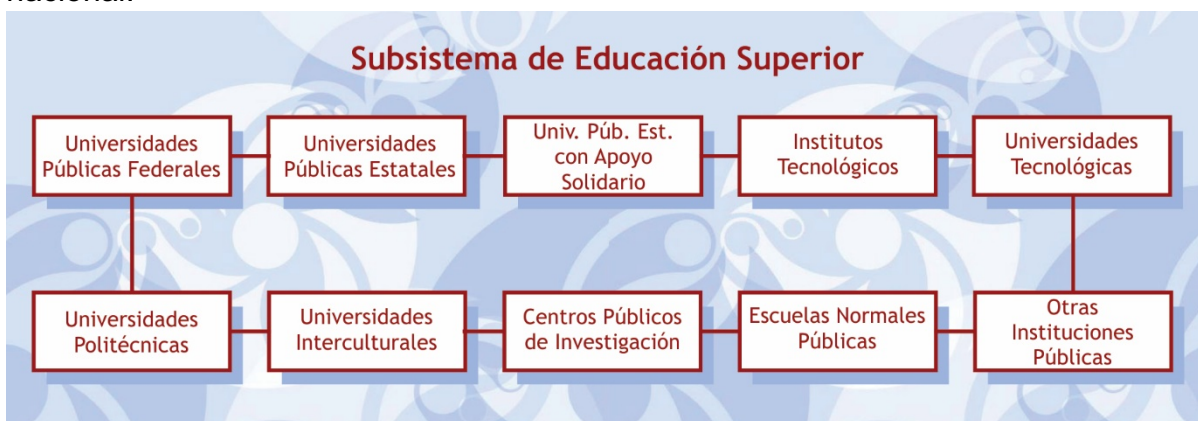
nacional.

Subsistema de Educación Superior

Universidades Públicas Federales

Universidades Públicas Estatales

Univ. Púb. Est. con Apoyo Solidario

Institutos Tecnológicos

Universidades Tecnológicas

Universidades Politécnicas

Universidades Interculturales

Centros Públicos de Investigación

Escuelas Normales Públicas

Otras Instituciones Públicas